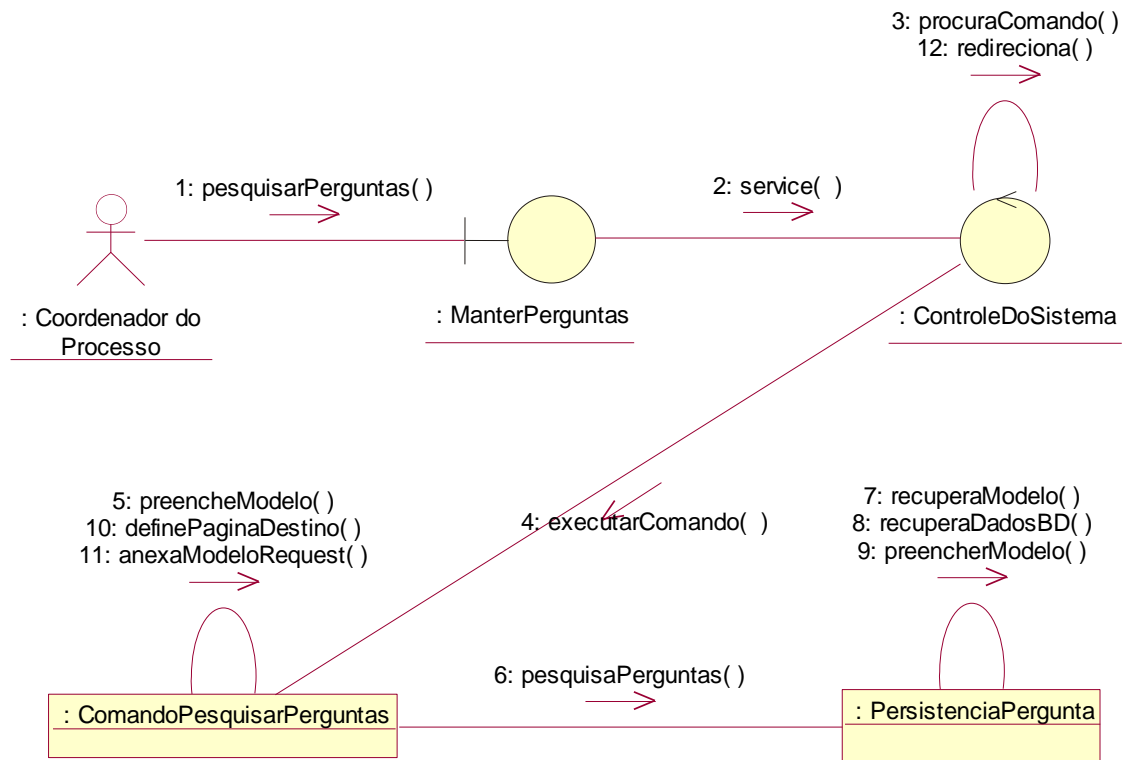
3: procuraComando( )
12: redireciona( )

1: pesquisarPerguntas( )

2: service( )

: Coordenador do Processo

: ManterPerguntas

: ControleDoSistema

5: preencheModelo( )
10: definePaginaDestino( )
11: anexaModeloRequest( )

4: executarComando( )

7: recuperaModelo( )
8: recuperaDadosBD( )
9: preencherModelo( )

6: pesquisaPerguntas( )

: ComandoPesquisarPerguntas

: PersistenciaPergunta